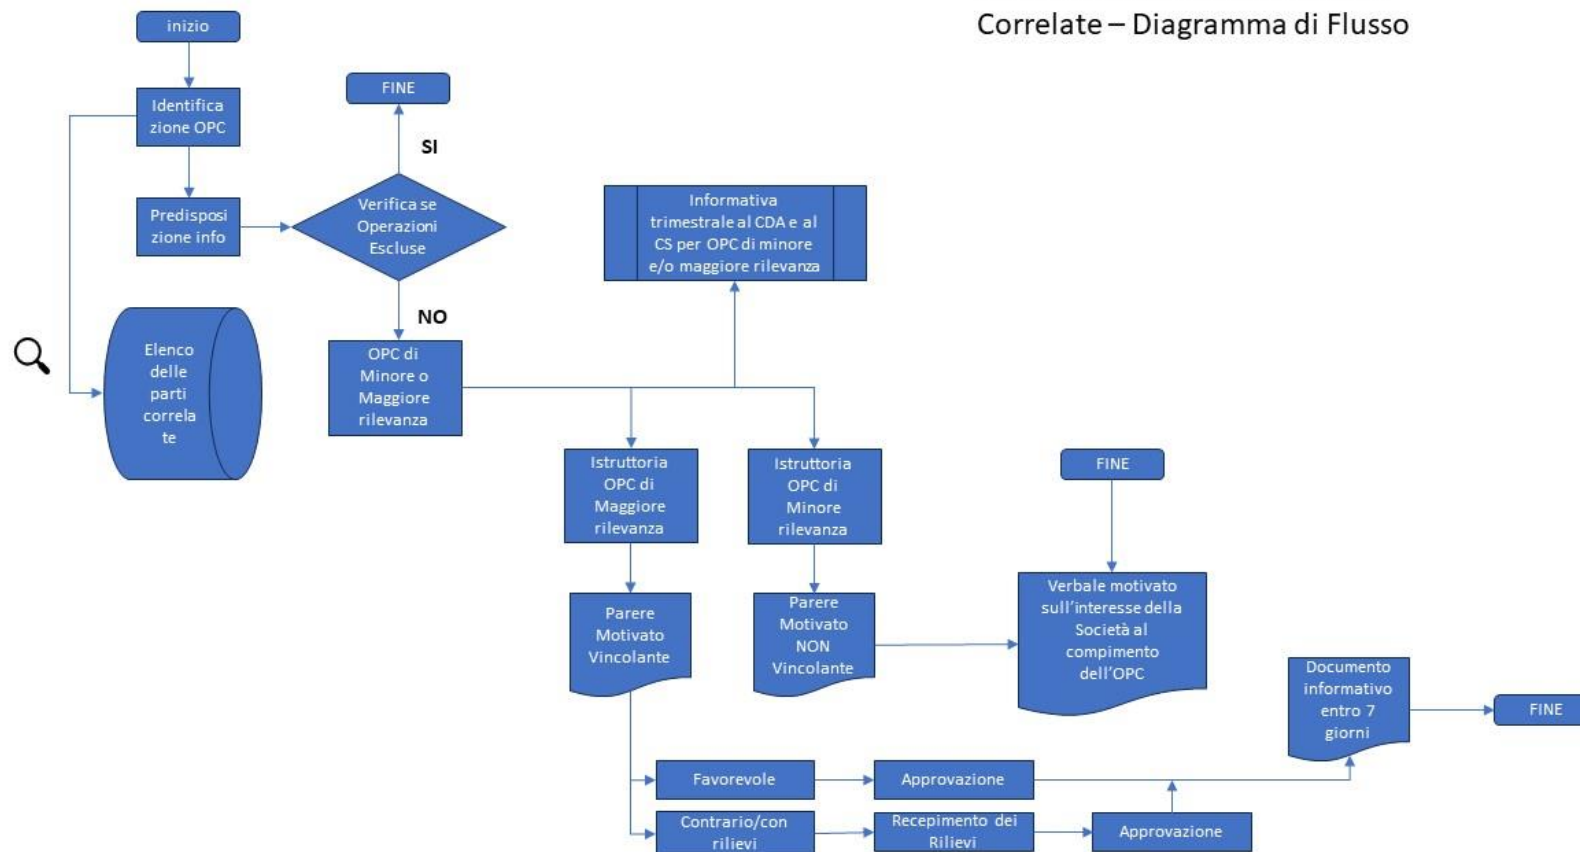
Correlate – Diagramma di Flusso

inizio

Identificazione OPC

Predisposizione info

FINE

SI

Verifica se Operazioni Escluse

NO

Elenco delle parti correlate

OPC di Minore o Maggiore rilevanza

Informativa trimestrale al CDA e al CS per OPC di minore e/o maggiore rilevanza

Istruttoria OPC di Maggiore rilevanza

Istruttoria OPC di Minore rilevanza

FINE

Parere Motivato Vincolante

Parere Motivato NON Vincolante

Verbale motivato sull'interesse della Società al compimento dell'OPC

Documento informativo entro 7 giorni

FINE

Favorevole

Approvazione

Contrario/con rilievi

Recepimento dei Rilievi

Approvazione